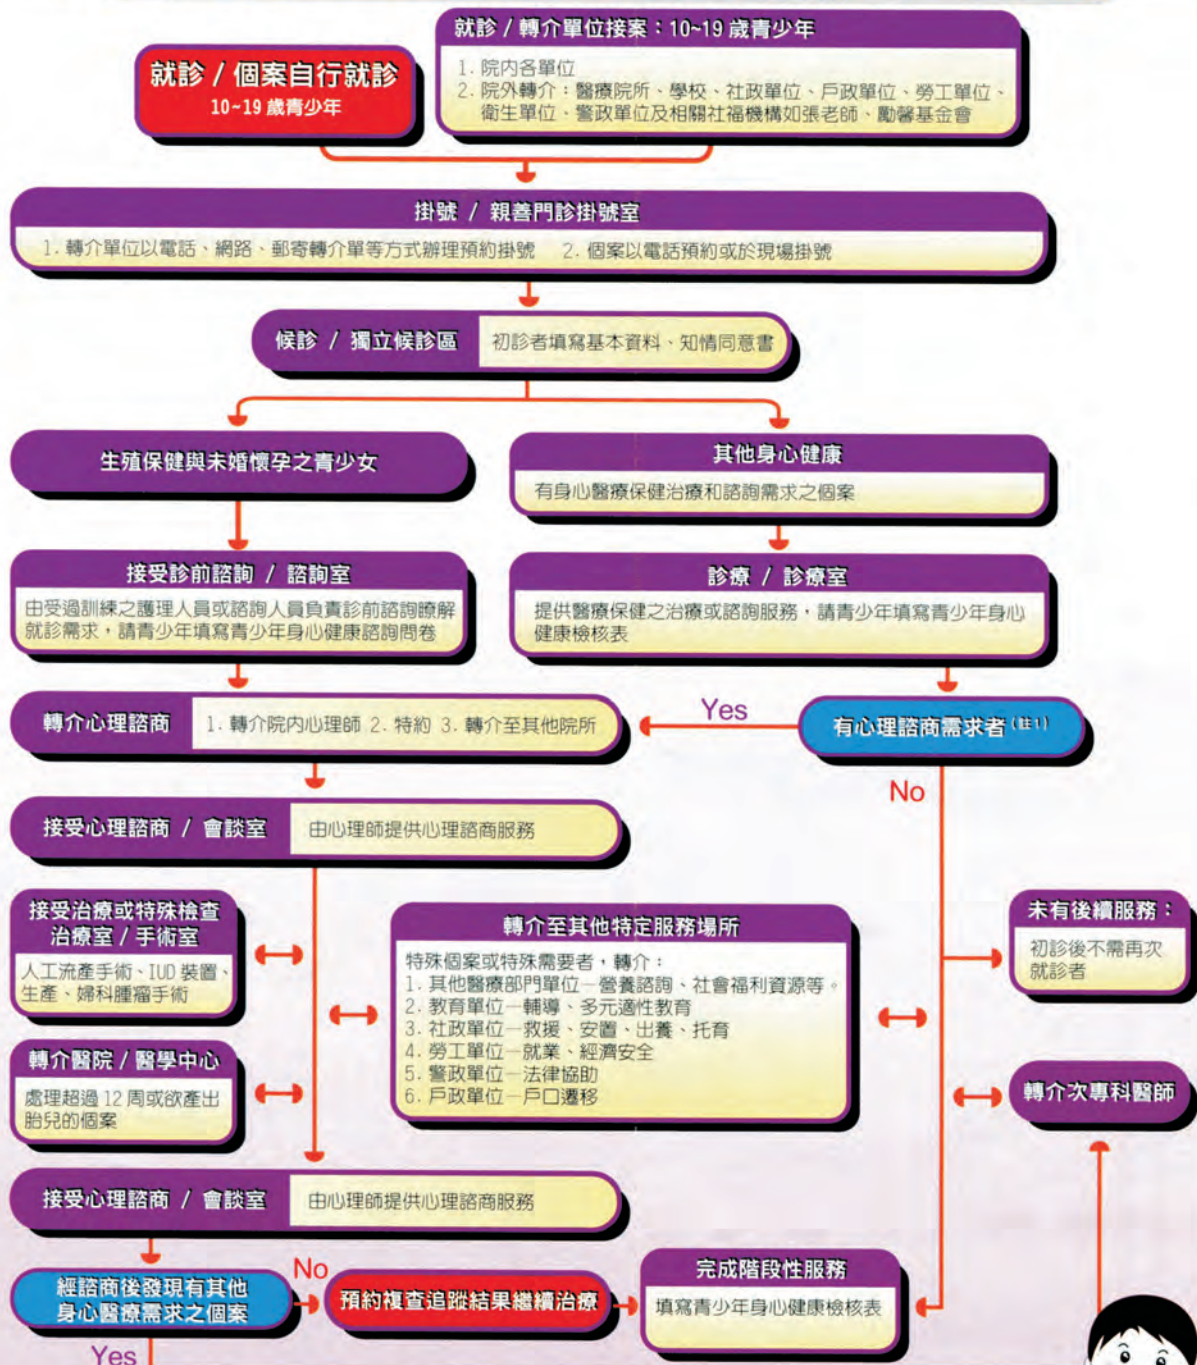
就診 / 個案自行就診
10~19 歲青少年

就診 / 轉介單位接案：10~19 歲青少年
1. 院內各單位
2. 院外轉介：醫療院所、學校、社政單位、戶政單位、勞工單位、衛生單位、警政單位及相關社福機構如張老師、勵馨基金會

掛號 / 親善門診掛號室
1. 轉介單位以電話、網路、郵寄轉介單等方式辦理預約掛號　2. 個案以電話預約或於現場掛號

候診 / 獨立候診區
初診者填寫基本資料、知情同意書

生殖保健與未婚懷孕之青少女

其他身心健康
有身心醫療保健治療和諮詢需求之個案

接受診前諮詢 / 諮詢室
由受過訓練之護理人員或諮詢人員負責診前諮詢瞭解就診需求，請青少年填寫青少年身心健康諮詢問卷

診療 / 診療室
提供醫療保健之治療或諮詢服務，請青少年填寫青少年身心健康檢核表

轉介心理諮商
1. 轉介院內心理師 2. 特約 3. 轉介至其他院所

Yes

有心理諮商需求者(註1)

No

接受心理諮商 / 會談室
由心理師提供心理諮商服務

接受治療或特殊檢查
治療室 / 手術室
人工流產手術、IUD 裝置、生產、婦科腫瘤手術

轉介至其他特定服務場所
特殊個案或特殊需要者，轉介：
1. 其他醫療部門單位—營養諮詢、社會福利資源等。
2. 教育單位—輔導、多元適性教育
3. 社政單位—救援、安置、出養、托育
4. 勞工單位—就業、經濟安全
5. 警政單位—法律協助
6. 戶政單位—戶口遷移

未有後續服務：
初診後不需再次就診者

轉介醫院 / 醫學中心
處理超過 12 周或欲產出胎兒的個案

轉介次專科醫師

接受心理諮商 / 會談室
由心理師提供心理諮商服務

經諮商後發現有其他身心醫療需求之個案

No

預約複查追蹤結果繼續治療

完成階段性服務
填寫青少年身心健康檢核表

Yes